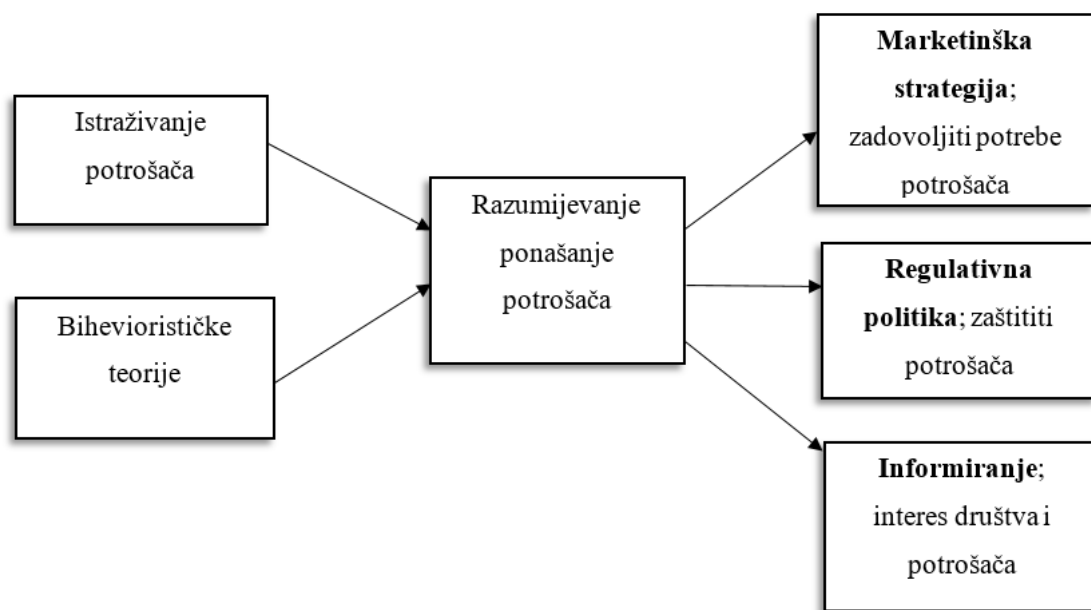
Istraživanje potrošača

Bihevioristička teorije

Razumijevanje ponašanje potrošača

Marketinška strategija; zadovoljiti potrebe potrošača

Regulativna politika; zaštititi potrošača

Informiranje; interes društva i potrošača